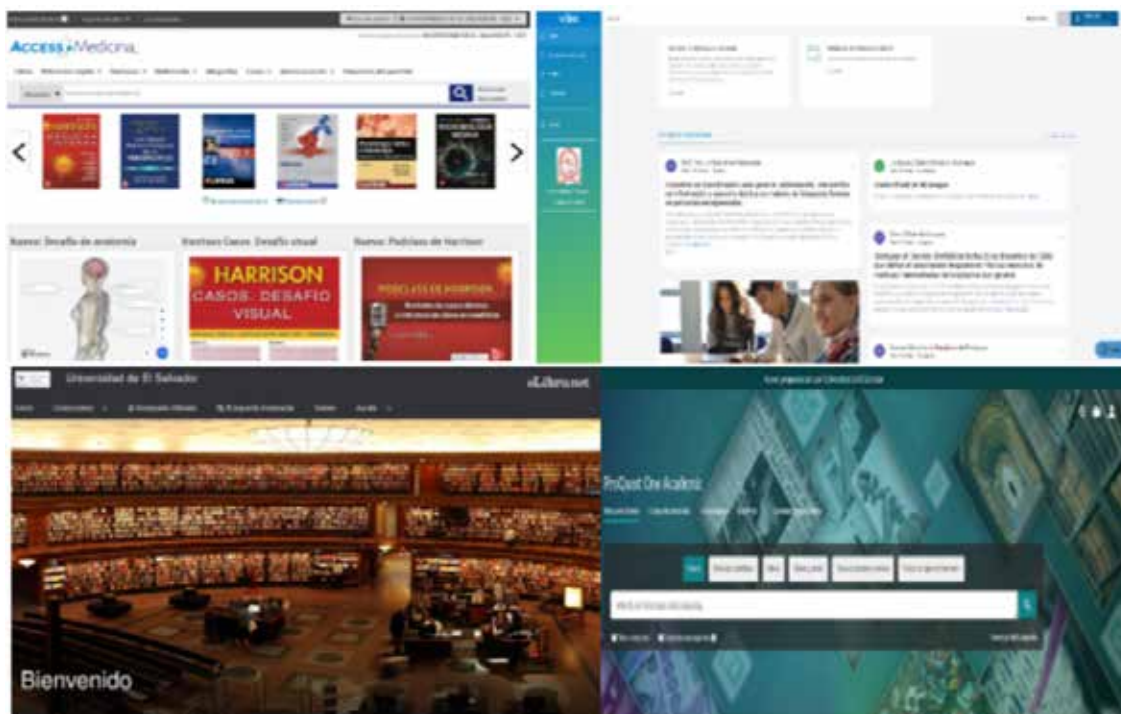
AccessMedicina

Nuevo: Desafío de anatomía

Nuestros Casos: Desafío visual

Nuevo: Podcast de Harrison

HARRISON CASOS: DESAFÍO VISUAL

PODCASTS DE HARRISON

Universidad de El Salvador

eLibro.net

Bienvenido

ProQuest One Academic